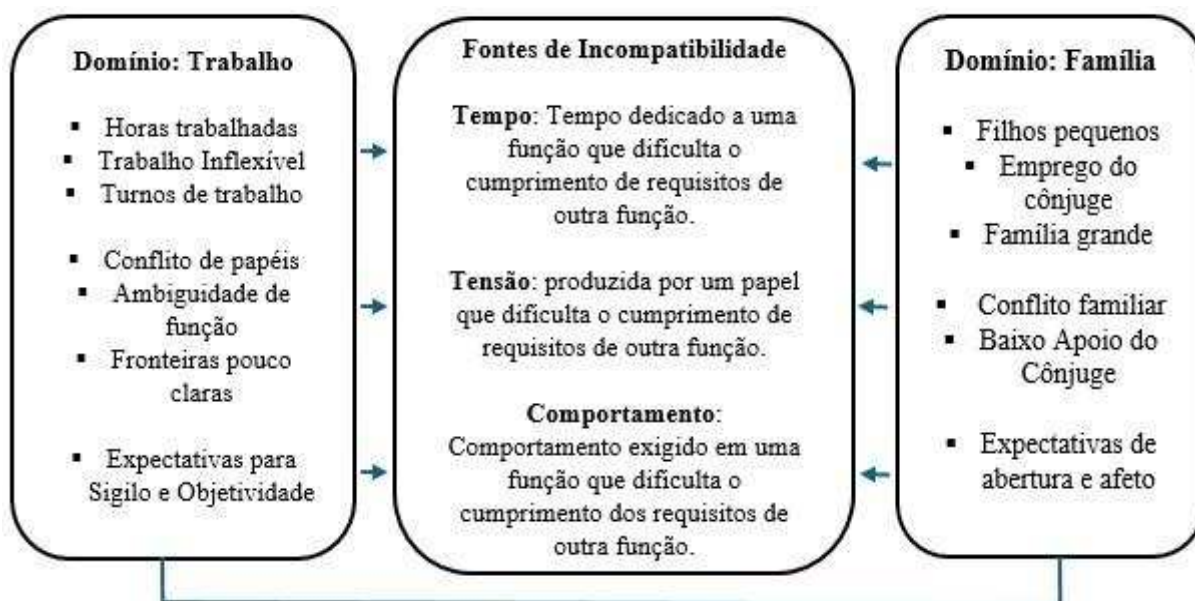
Domínio: Trabalho

- Horas trabalhadas
- Trabalho Inflexível
- Turnos de trabalho

- Conflito de papéis
- Ambiguidade de função
- Fronteiras pouco claras

- Expectativas para Sigilo e Objetividade

Fontes de Incompatibilidade

**Tempo**: Tempo dedicado a uma função que dificulta o cumprimento de requisitos de outra função.

**Tensão**: produzida por um papel que dificulta o cumprimento de requisitos de outra função.

**Comportamento**: Comportamento exigido em uma função que dificulta o cumprimento dos requisitos de outra função.

Domínio: Família

- Filhos pequenos
- Emprego do cônjuge
- Família grande

- Conflito familiar
- Baixo Apoio do Cônjuge

- Expectativas de abertura e afeto